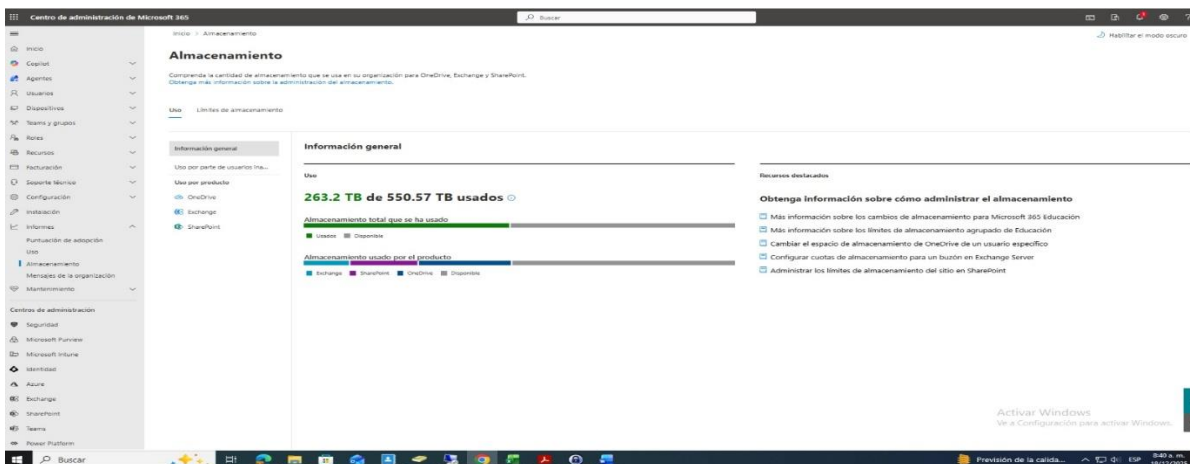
Centro de administración de Microsoft 365

Buscar

Inicio > Almacenamiento

Habilitar el modo oscuro

Inicio
Copilot
Agentes
Usuarios
Dispositivos
Teams y grupos
Roles
Recursos
Facturación
Soporte técnico
Configuración
Instalación
Informes
Puntuación de adopción
Uso
Almacenamiento
Mensajes de la organización
Mantenimiento

Centros de administración
Seguridad
Microsoft Purview
Microsoft Intune
Identidad
Azure
Exchange
SharePoint
Teams
Power Platform

Almacenamiento

Comprenda la cantidad de almacenamiento que se usa en su organización para OneDrive, Exchange y SharePoint.
Obtenga más información sobre la administración del almacenamiento.

Uso    Límites de almacenamiento

Información general
Uso por parte de usuarios ina...
Uso por producto
OneDrive
Exchange
SharePoint

Información general

Uso

263.2 TB de 550.57 TB usados

Almacenamiento total que se ha usado
Usados   Disponible

Almacenamiento usado por el producto
Exchange   SharePoint   OneDrive   Disponible

Recursos destacados

Obtenga información sobre cómo administrar el almacenamiento

Más información sobre los cambios de almacenamiento para Microsoft 365 Educación
Más información sobre los límites de almacenamiento agrupado de Educación
Cambiar el espacio de almacenamiento de OneDrive de un usuario específico
Configurar cuotas de almacenamiento para un buzón en Exchange Server
Administrar los límites de almacenamiento del sitio en SharePoint

Activar Windows
Ve a Configuración para activar Windows.

Buscar

Previsión de la calida...   ESP   8:40 a. m. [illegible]